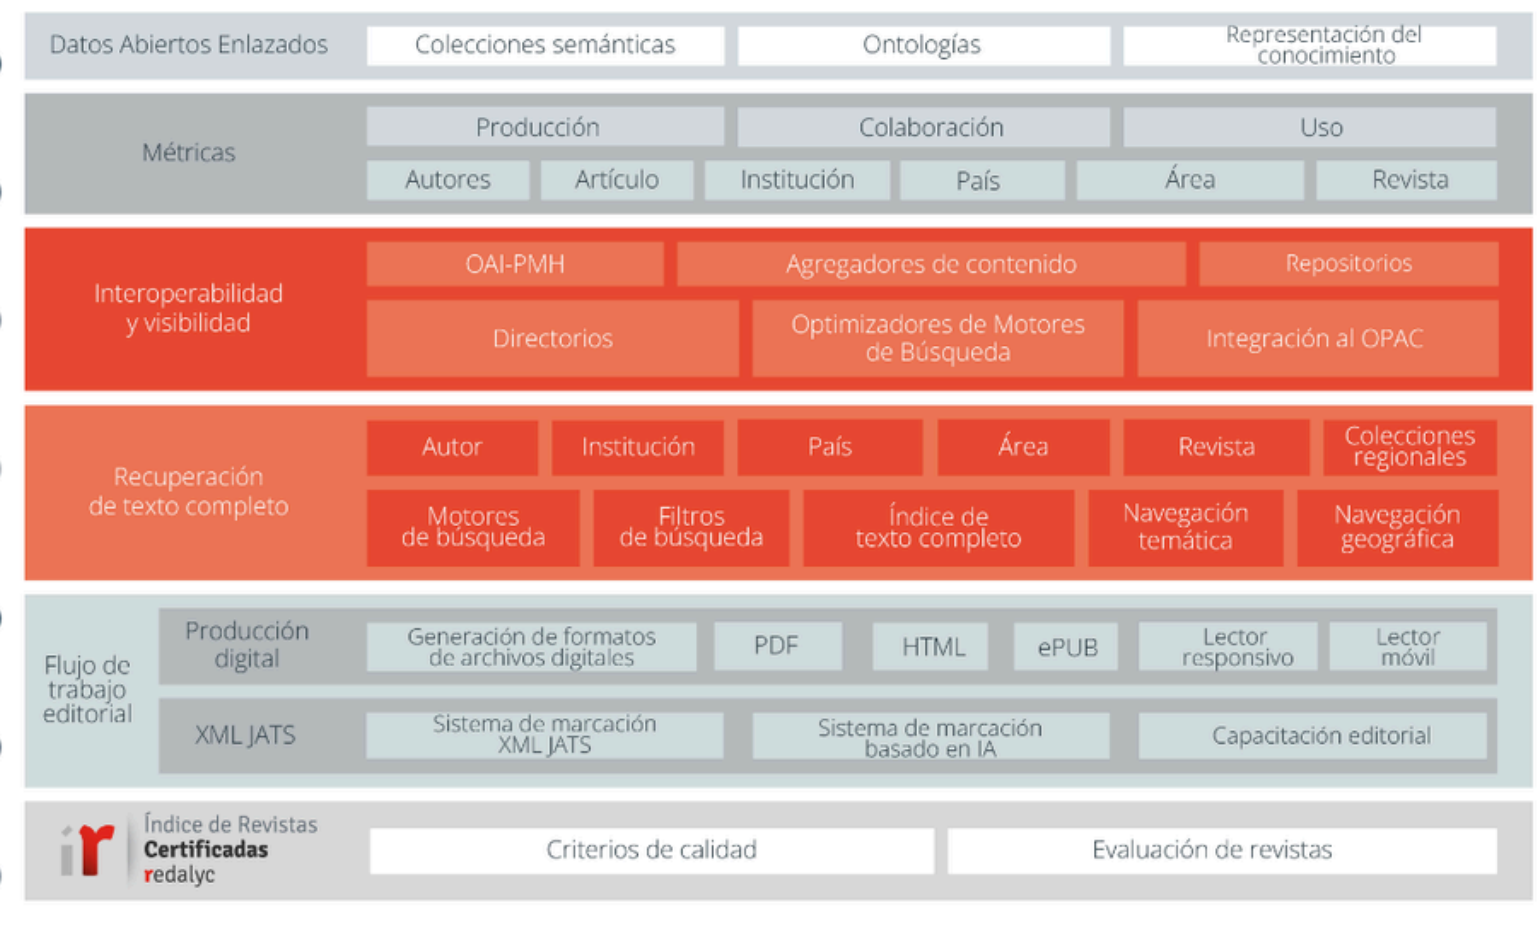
Datos Abiertos Enlazados
Colecciones semánticas
Ontologías
Representación del conocimiento

Métricas
Producción
Colaboración
Uso
Autores
Artículo
Institución
País
Área
Revista

Interoperabilidad y visibilidad
OAI-PMH
Agregadores de contenido
Repositorios
Directorios
Optimizadores de Motores de Búsqueda
Integración al OPAC

Recuperación de texto completo
Autor
Institución
País
Área
Revista
Colecciones regionales
Motores de búsqueda
Filtros de búsqueda
Índice de texto completo
Navegación temática
Navegación geográfica

Flujo de trabajo editorial
Producción digital
Generación de formatos de archivos digitales
PDF
HTML
ePUB
Lector responsivo
Lector móvil
XML JATS
Sistema de marcación XML JATS
Sistema de marcación basado en IA
Capacitación editorial

ir
Índice de Revistas
Certificadas
redalyc
Criterios de calidad
Evaluación de revistas